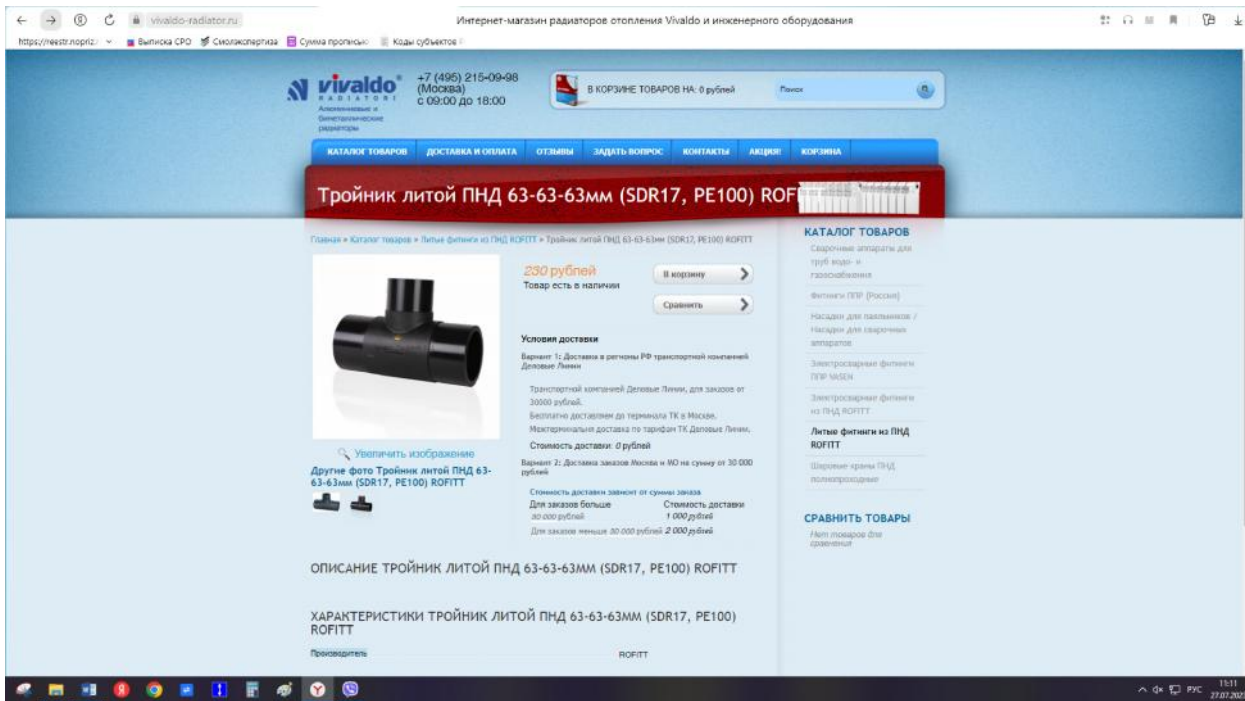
vivaldo-radiator.ru

Интернет-магазин радиаторов отопления Vivaldo и инженерного оборудования

https://reestr.nopriz. Выписка СРО Смолэкспертиза Сумма прописью Коды субъектов

vivaldo RADIATORI
Алюминиевые и биметаллические радиаторы

+7 (495) 215-09-98 (Москва) с 09:00 до 18:00

В КОРЗИНЕ ТОВАРОВ НА: 0 рублей

Поиск

КАТАЛОГ ТОВАРОВ | ДОСТАВКА И ОПЛАТА | ОТЗЫВЫ | ЗАДАТЬ ВОПРОС | КОНТАКТЫ | АКЦИЯ! | КОРЗИНА

Тройник литой ПНД 63-63-63мм (SDR17, PE100) ROF

Главная » Каталог товаров » Литые фитинги из ПНД ROFITT » Тройник литой ПНД 63-63-63мм (SDR17, PE100) ROFITT

230 рублей
Товар есть в наличии

В корзину

Сравнить

Условия доставки

Вариант 1: Доставка в регионы РФ транспортной компанией Деловые Линии

Транспортной компанией Деловые Линии, для заказов от 30000 рублей.
Бесплатно доставляем до терминала ТК в Москве.
Межтерминальная доставка по тарифам ТК Деловые Линии.

Стоимость доставки: 0 рублей

Вариант 2: Доставка заказов Москва и МО на сумму от 30 000 рублей

Стоимость доставки зависит от суммы заказа

| Для заказов больше | Стоимость доставки |
|---|---|
| 30 000 рублей | 1 000 рублей |
| Для заказов меньше 30 000 рублей | 2 000 рублей |

Увеличить изображение

Другие фото Тройник литой ПНД 63-63-63мм (SDR17, PE100) ROFITT

КАТАЛОГ ТОВАРОВ
Сварочные аппараты для труб водо- и газоснабжения
Фитинги ППР (Россия)
Насадки для паяльников / Насадки для сварочных аппаратов
Электросварные фитинги ППР VASEN
Электросварные фитинги из ПНД ROFITT
Литые фитинги из ПНД ROFITT
Шаровые краны ПНД полнопроходные

СРАВНИТЬ ТОВАРЫ
Нет товаров для сравнения

ОПИСАНИЕ ТРОЙНИК ЛИТОЙ ПНД 63-63-63ММ (SDR17, PE100) ROFITT

ХАРАКТЕРИСТИКИ ТРОЙНИК ЛИТОЙ ПНД 63-63-63ММ (SDR17, PE100) ROFITT

Производитель ROFITT

РУС 11:11 27.07.2023